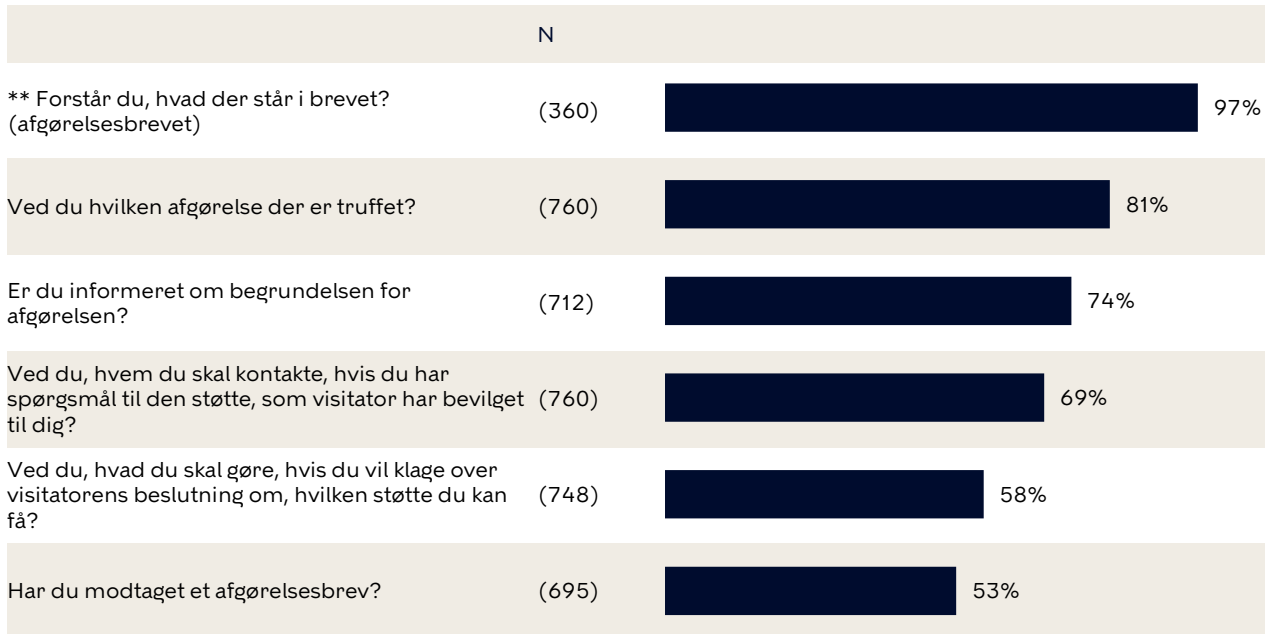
| | N | |
|---|---|---|
| ** Forstår du, hvad der står i brevet? (afgørelsesbrevet) | (360) | 97% |
| Ved du hvilken afgørelse der er truffet? | (760) | 81% |
| Er du informeret om begrundelsen for afgørelsen? | (712) | 74% |
| Ved du, hvem du skal kontakte, hvis du har spørgsmål til den støtte, som visitator har bevilget til dig? | (760) | 69% |
| Ved du, hvad du skal gøre, hvis du vil klage over visitatorens beslutning om, hvilken støtte du kan få? | (748) | 58% |
| Har du modtaget et afgørelsesbrev? | (695) | 53% |